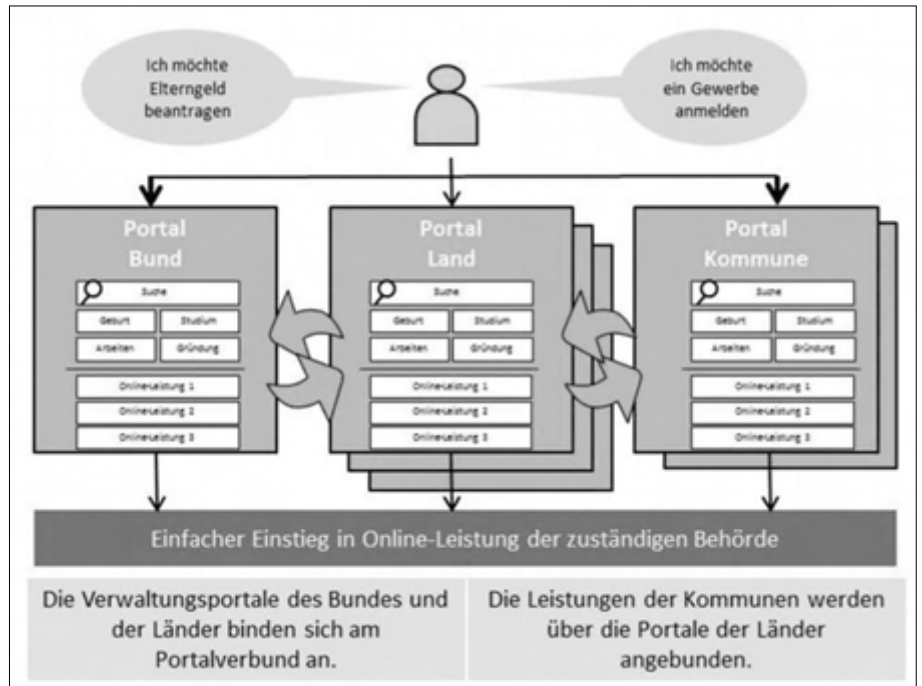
Ich möchte Elterngeld beantragen

Ich möchte ein Gewerbe anmelden

Portal Bund

Suche

Geburt

Studium

Arbeiten

Gründung

Onlineleistung 1

Onlineleistung 2

Onlineleistung 3

Portal Land

Suche

Geburt

Studium

Arbeiten

Gründung

Onlineleistung 1

Onlineleistung 2

Onlineleistung 3

Portal Kommune

Suche

Geburt

Studium

Arbeiten

Gründung

Onlineleistung 1

Onlineleistung 2

Onlineleistung 3

Einfacher Einstieg in Online-Leistung der zuständigen Behörde

Die Verwaltungsportale des Bundes und der Länder binden sich am Portalverbund an.

Die Leistungen der Kommunen werden über die Portale der Länder angebunden.